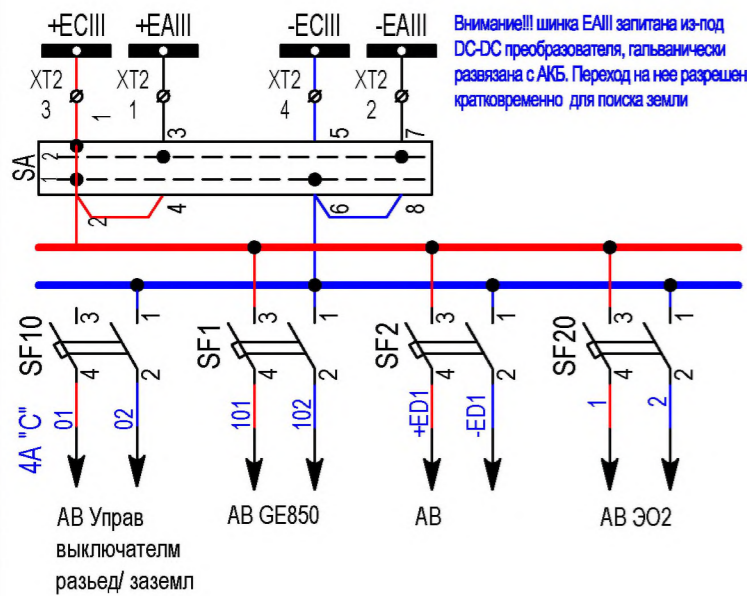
+ECIII +EAIII -ECIII -EAIII

Внимание!!! шинка EAIII запитана из-под DC-DC преобразователя, гальванически развязана с АКБ. Переход на нее разрешен кратковременно для поиска земли

XT2 3
XT2 1
XT2 4
XT2 2

1 3 5 7

SA 1 2 1 1

2 4 6 8

SF10 3 1 4 2
4A "C" 01 02

SF1 3 1 4 2
101 102

SF2 3 1 4 2
+ED1 -ED1

SF20 3 1 4 2
1 2

АВ Управ выключателм разьед/ заземл

АВ GE850

АВ

АВ ЭО2